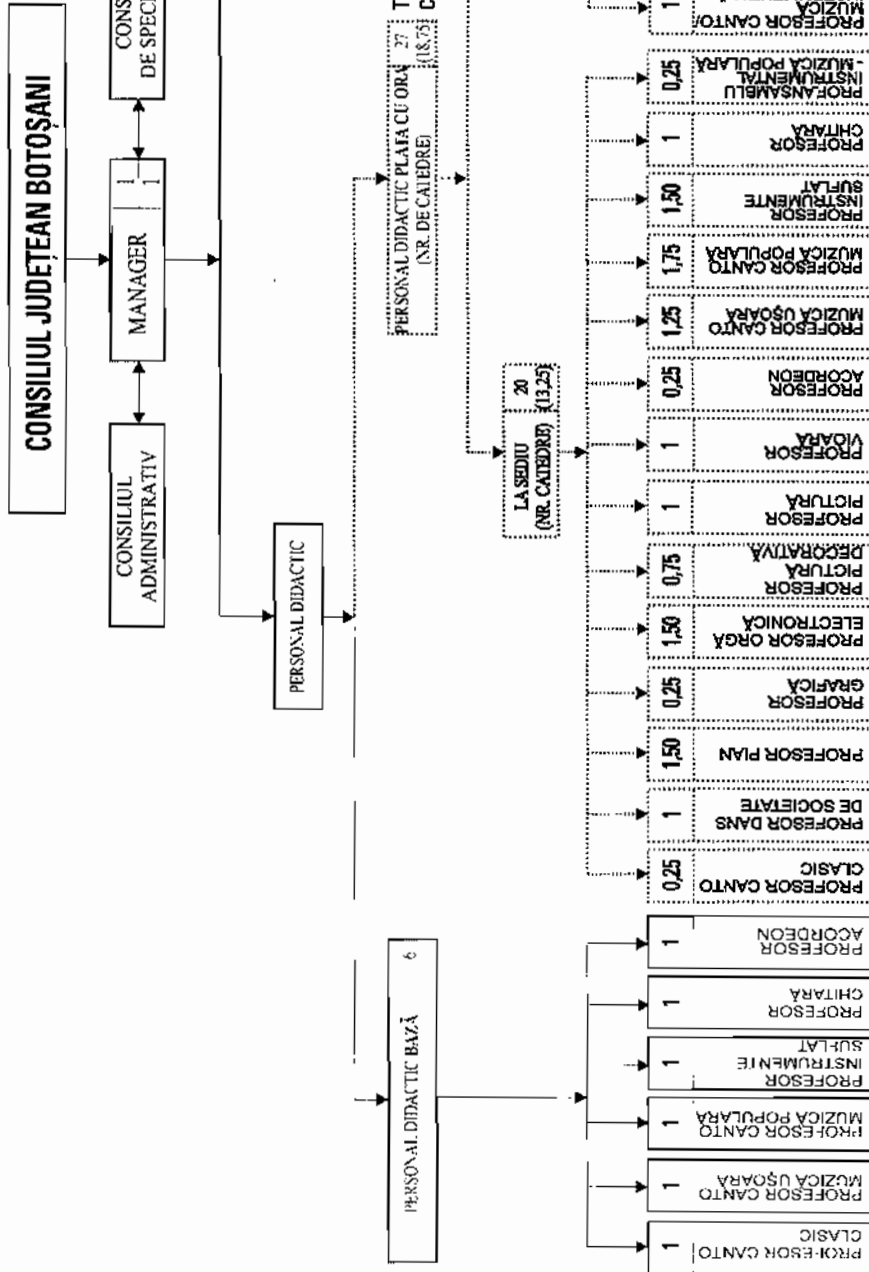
CONSILIUL JUDEȚEAN BOTOȘANI

CONSILIUL ADMINISTRATIV

MANAGER 1

CONS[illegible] DE SPEC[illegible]

PERSONAL DIDACTIC

PERSONAL DIDACTIC BAZĂ 6

PERSONAL DIDACTIC PLATA CU ORA (NR. DE CATEDRE) 27 (18,75)

T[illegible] C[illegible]

LA SEDIU (NR. CATEDRE) 20 (13,25)

PROFESOR CANTO CLASIC 1

PROFESOR CANTO MUZICA UȘOARĂ 1

PROFESOR CANTO MUZICA POPULARĂ 1

PROFESOR INSTRUMENTE SUFLAT 1

PROFESOR CHITARA 1

PROFESOR ACORDEON 1

PROFESOR CANTO CLASIC 0,25

PROFESOR DANS DE SOCIETATE 1

PROFESOR PIAN 1,50

PROFESOR GRAFICĂ 0,25

PROFESOR ORGĂ ELECTRONICA 1,50

PROFESOR PICTURĂ DECORATIVĂ 0,75

PROFESOR PICTURĂ 1

PROFESOR VIOARĂ 1

PROFESOR ACORDEON 0,25

PROFESOR CANTO MUZICA UȘOARĂ 1,25

PROFESOR CANTO MUZICĂ POPULARĂ 1,75

PROFESOR INSTRUMENTE SUFLAT 1,50

PROFESOR CHITARA 1

PROFESOR ANSAMBLU INSTRUMENTAL - MUZICA POPULARĂ 0,25

PROFESOR CANTO/ MUZICĂ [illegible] 1